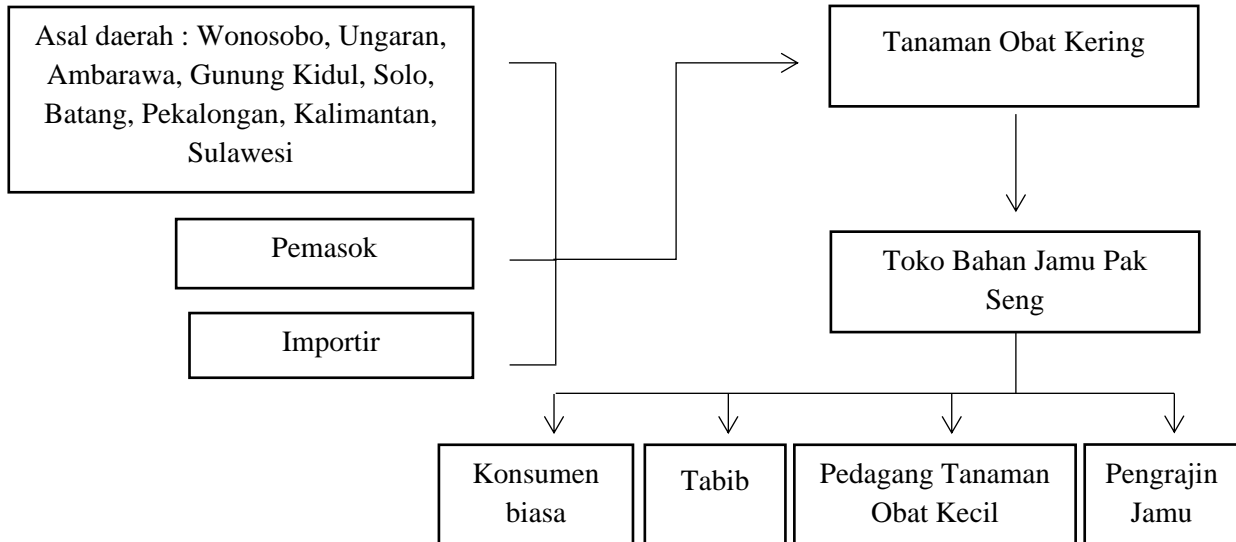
Asal daerah : Wonosobo, Ungaran, Ambarawa, Gunung Kidul, Solo, Batang, Pekalongan, Kalimantan, Sulawesi

Pemasok

Importir

Tanaman Obat Kering

Toko Bahan Jamu Pak Seng

Konsumen biasa

Tabib

Pedagang Tanaman Obat Kecil

Pengrajin Jamu